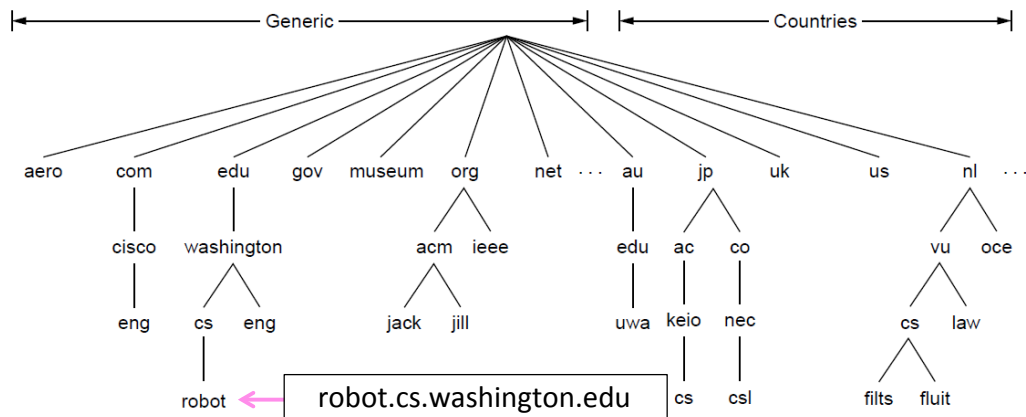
Generic

Countries

aero com edu gov museum org net . . . au jp uk us nl . . .

cisco washington acm ieee edu ac co vu oce

eng cs eng jack jill uwa keio nec cs law

robot cs csl filts fluit

robot.cs.washington.edu